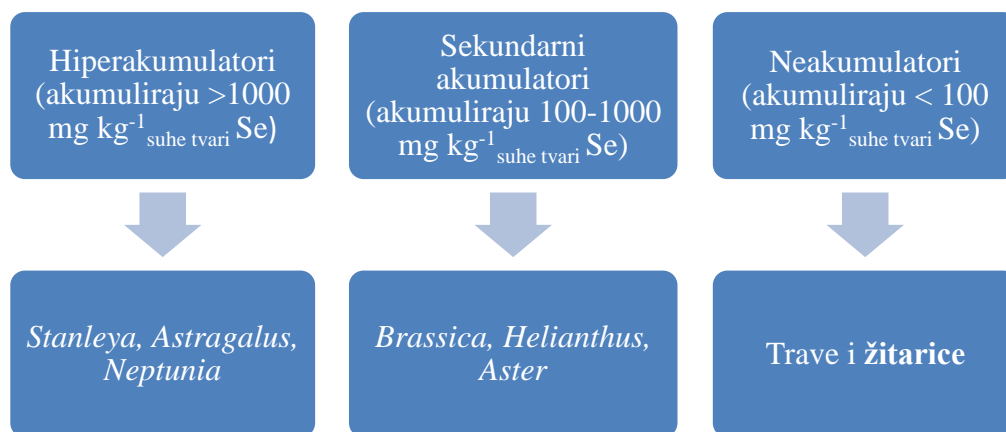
Hiperakumulatori (akumuliraju >1000 mg kg$^{-1}$$_{\text{suhe tvari}}$ Se)

Sekundarni akumulatori (akumuliraju 100-1000 mg kg$^{-1}$$_{\text{suhe tvari}}$ Se)

Neakumulatori (akumuliraju < 100 mg kg$^{-1}$$_{\text{suhe tvari}}$ Se)

*Stanleya, Astragalus, Neptunia*

*Brassica, Helianthus, Aster*

Trave i **žitarice**